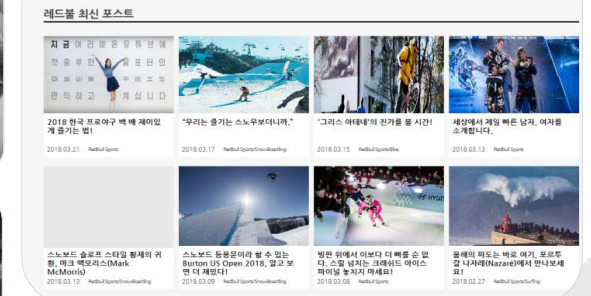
레드불 최신 포스트

지금 여러분은 유례없는 첫 플랫폼 시대에 자신을 가꾸어 보는 관객들을 게십니다

2018 한국 프로야구 백 배 재미있게 즐기는 법!

2018.03.21 RedBull Sports

"우리는 즐기는 스노우보더니까."

2018.03.17 RedBull Sports/Snowboarding

'크리스 아테네'의 진가를 볼 시간!

2018.03.15 RedBull Sports/Bike

세상에서 제일 빠른 남자, 여자를 소개합니다.

2018.03.13 RedBull Sports

스노보드 슬로프 스타일 황제의 귀환, 마크 맥모리스(Mark McMorris)

2018.03.13 RedBull Sports/Snowboarding

스노보드 등용문이라 할 수 있는 Burton US Open 2018, 알고 보면 더 재밌다!

2018.03.09 RedBull Sports/Snowboarding

빙판 위에서 이보다 더 빠를 순 없다. 스릴 넘치는 크래쉬드 아이스 파이널 놓치지 마세요!

2018.03.08 RedBull Sports

올해의 파도는 바로 여기, 포르투갈 나자레(Nazaré)에서 만나보세요!

2018.02.27 RedBull Sports/Surfing